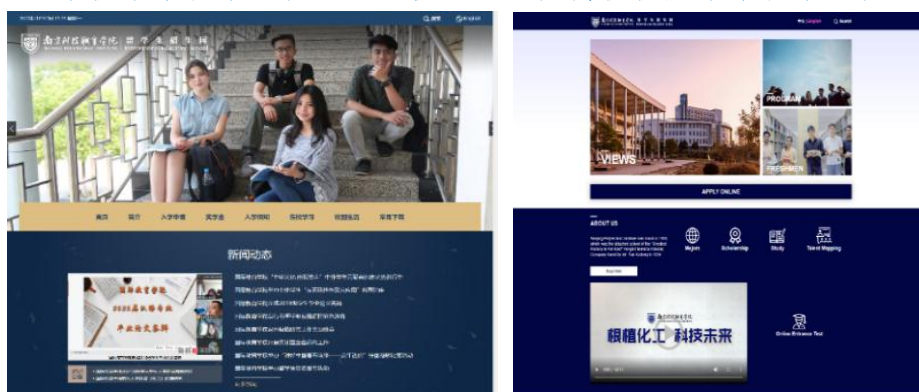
南京科技职业学院 留学生招生网

首页 简介 入学申请 奖学金 入学须知 在校学习 校园生活 常见问题

新闻动态

国际教育学院 2022届 毕业论文答辩

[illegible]

EN/English Search

PROGRAM

VIEWS

FRESHMEN

APPLY ONLINE

ABOUT US

Majors Scholarship Study Talent Mapping

Online Entrance Test

根植化工 科技未来